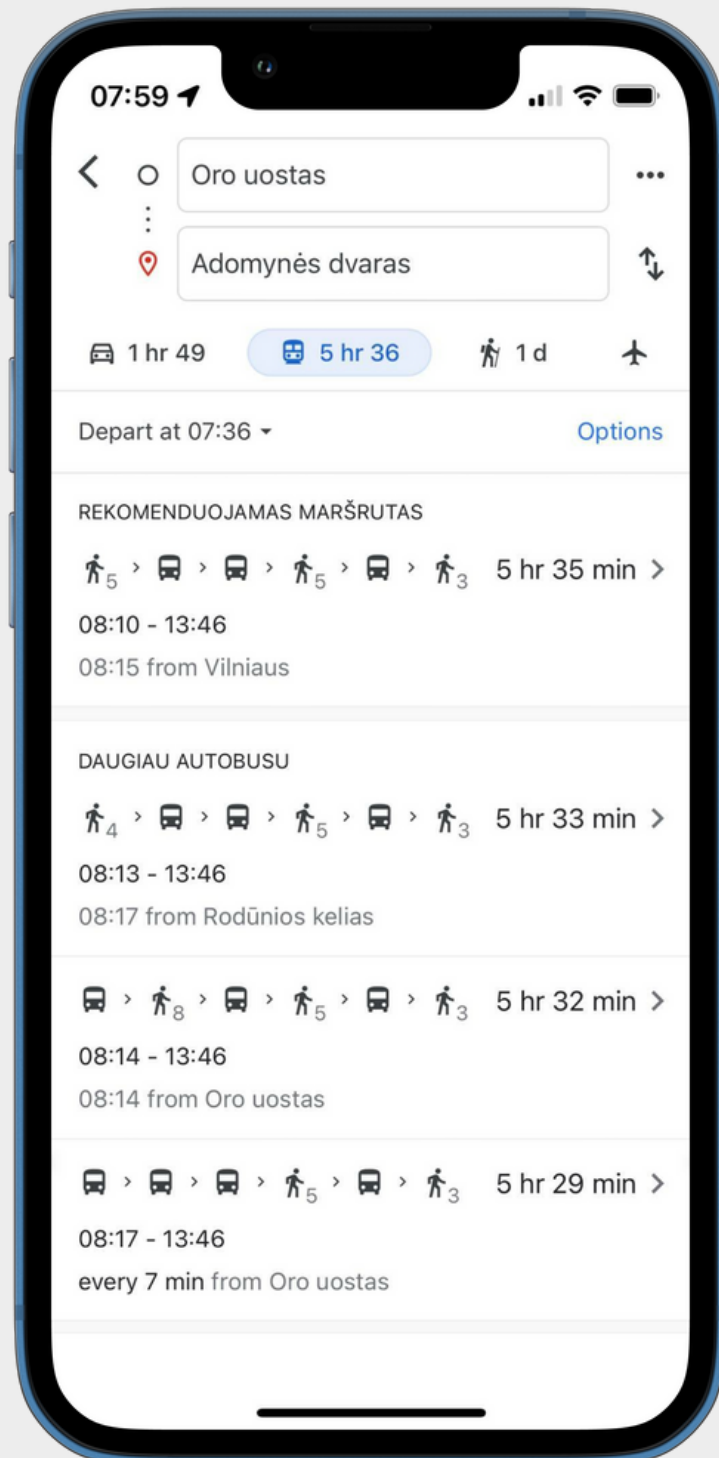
07:59

Oro uostas

Adomynės dvaras

1 hr 49

5 hr 36

1 d

Depart at 07:36

Options

REKOMENDUOJAMAS MARŠRUTAS

5 > > > 5 > > 3 5 hr 35 min

08:10 - 13:46

08:15 from Vilniaus

DAUGIAU AUTOBUSU

4 > > > 5 > > 3 5 hr 33 min

08:13 - 13:46

08:17 from Rodūnios kelias

> 8 > > 5 > > 3 5 hr 32 min

08:14 - 13:46

08:14 from Oro uostas

> > > 5 > > 3 5 hr 29 min

08:17 - 13:46

every 7 min from Oro uostas